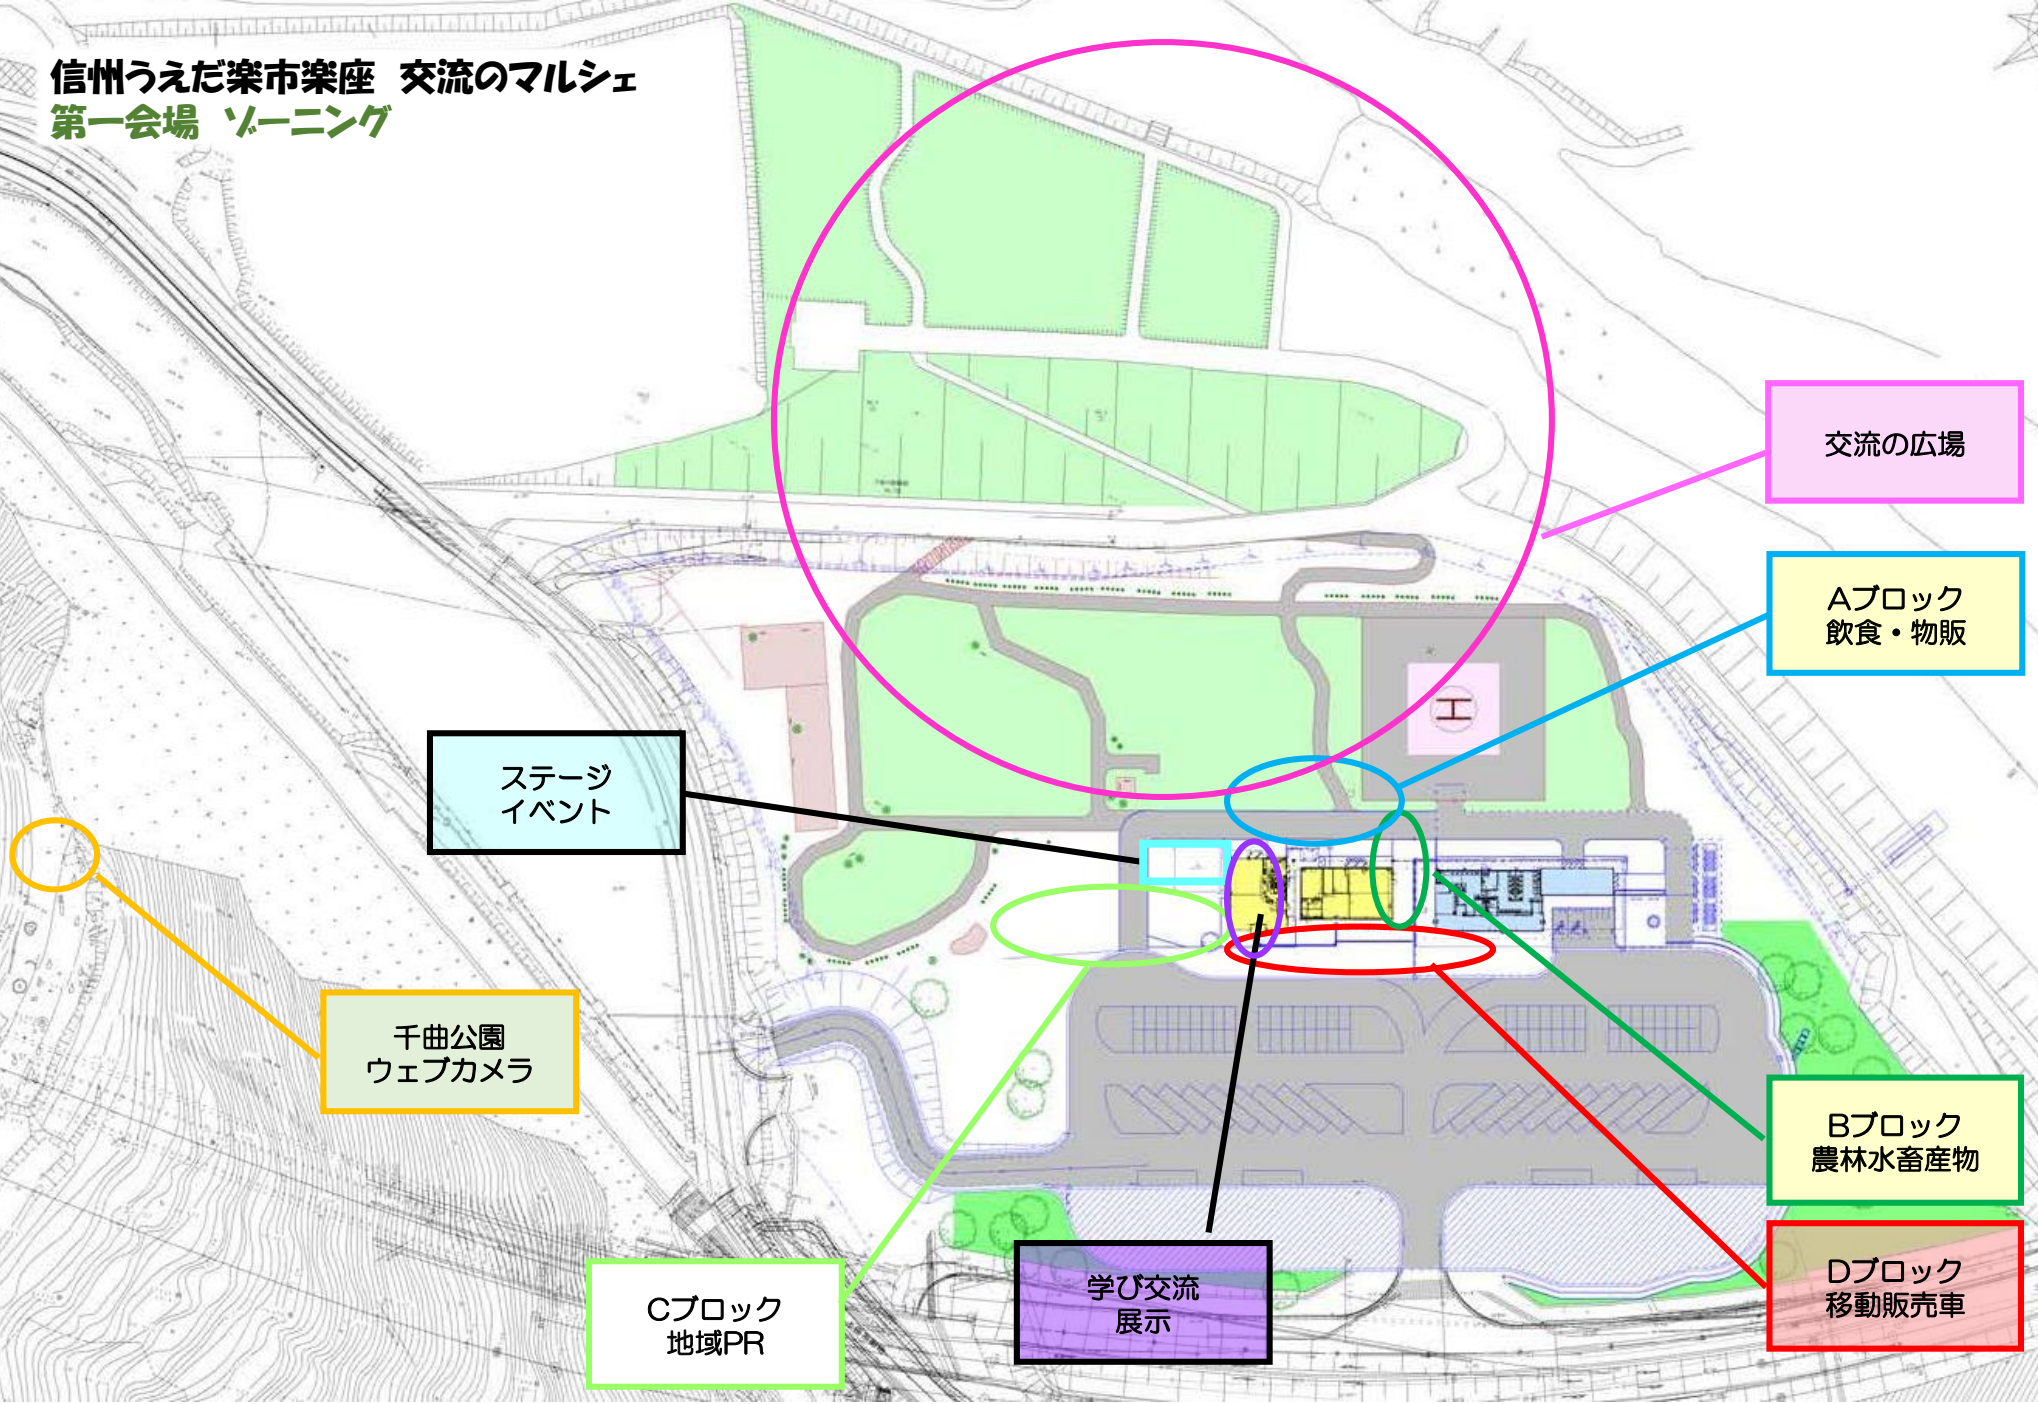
信州うえだ楽市楽座　交流のマルシェ
第一会場　ゾーニング

交流の広場

Aブロック
飲食・物販

ステージ
イベント

千曲公園
ウェブカメラ

Bブロック
農林水畜産物

Dブロック
移動販売車

Cブロック
地域PR

学び交流
展示